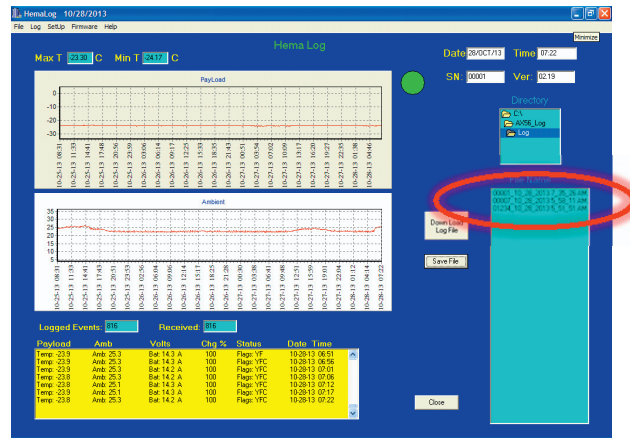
HemaLog 10/28/2013

Minimize

File Log SetUp Firmware Help

Hema Log

Max T 23.90 C Min T -24.17 C

Date 28/OCT/13 Time 07:22

SN: 00001 Ver: 02.19

PayLoad

0
-10
-20
-30

10-25-13 08:31
10-25-13 11:39
10-25-13 14:41
10-25-13 17:48
10-25-13 20:56
10-25-13 23:59
10-26-13 03:06
10-26-13 06:14
10-26-13 09:17
10-26-13 12:25
10-26-13 15:33
10-26-13 18:35
10-26-13 21:43
10-27-13 00:51
10-27-13 03:54
10-27-13 07:02
10-27-13 10:09
10-27-13 13:17
10-27-13 16:20
10-27-13 19:27
10-27-13 22:35
10-28-13 01:38
10-28-13 04:46

Ambient

35
30
25
20
15
10
5
0

10-25-13 08:31
10-25-13 11:39
10-25-13 14:41
10-25-13 17:43
10-25-13 20:51
10-25-13 23:53
10-26-13 02:56
10-26-13 06:04
10-26-13 09:06
10-26-13 12:14
10-26-13 15:17
10-26-13 18:25
10-26-13 21:28
10-27-13 00:30
10-27-13 03:38
10-27-13 06:41
10-27-13 09:48
10-27-13 12:51
10-27-13 15:59
10-27-13 19:01
10-27-13 22:04
10-28-13 01:12
10-28-13 04:14
10-28-13 07:22

Directory

E:\
AV56_Log
Log

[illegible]

00001_10_28_2013_7_25_26 AM
00002_10_28_2013_6_58_11 AM
01234_10_28_2013_6_58_11 AM

Down Load Log File

Save File

Logged Events: 816 Received: 816

| Payload | Amb | Volts | Chg % | Status | Date Time |
|---|---|---|---|---|---|
| Temp -23.9 | Amb 25.3 | Bat 14.3 A | 100 | Flags: YF | 10-28-13 06:51 |
| Temp -23.9 | Amb 25.3 | Bat 14.3 A | 100 | Flags: YFC | 10-28-13 06:56 |
| Temp -23.9 | Amb 25.3 | Bat 14.2 A | 100 | Flags: YFC | 10-28-13 07:01 |
| Temp -23.8 | Amb 25.3 | Bat 14.2 A | 100 | Flags: YFC | 10-28-13 07:06 |
| Temp -23.8 | Amb 25.1 | Bat 14.2 A | 100 | Flags: YFC | 10-28-13 07:12 |
| Temp -23.8 | Amb 25.1 | Bat 14.3 A | 100 | Flags: YFC | 10-28-13 07:17 |
| Temp -23.8 | Amb 25.3 | Bat 14.3 A | 100 | Flags: YFC | 10-28-13 07:22 |

Close